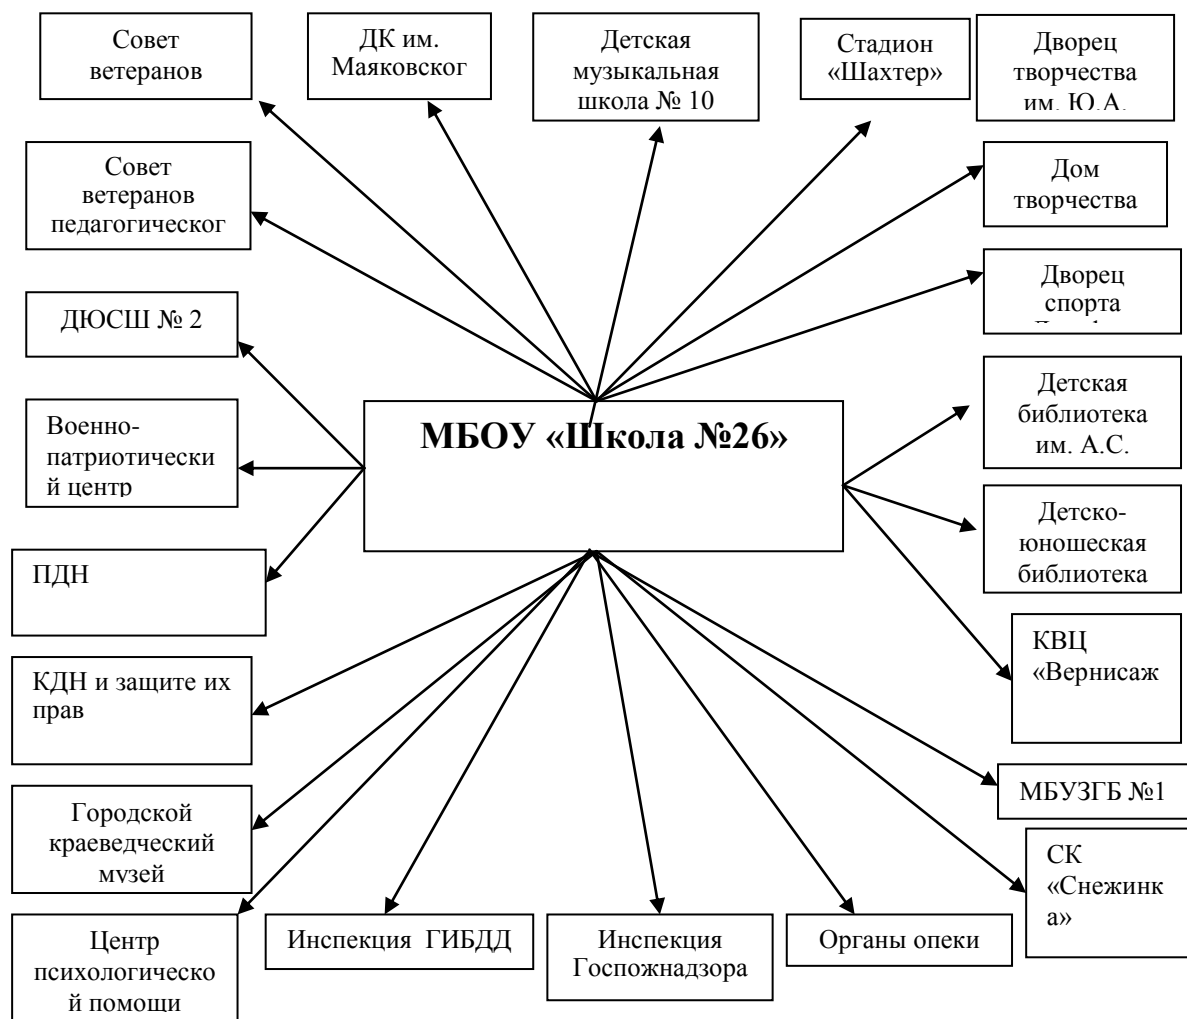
Совет ветеранов

ДК им. Маяковског

Детская музыкальная школа № 10

Стадион «Шахтер»

Дворец творчества им. Ю.А.

Совет ветеранов педагогическог

Дом творчества

Дворец спорта

ДЮСШ № 2

МБОУ «Школа №26»

Военно-патриотически й центр

Детская библиотека им. А.С.

Детско-юношеская библиотека

ПДН

КВЦ «Вернисаж

КДН и защите их прав

МБУЗГБ №1

Городской краеведческий музей

СК «Снежинк а»

Центр психологическо й помощи

Инспекция ГИБДД

Инспекция Госпожнадзора

Органы опеки